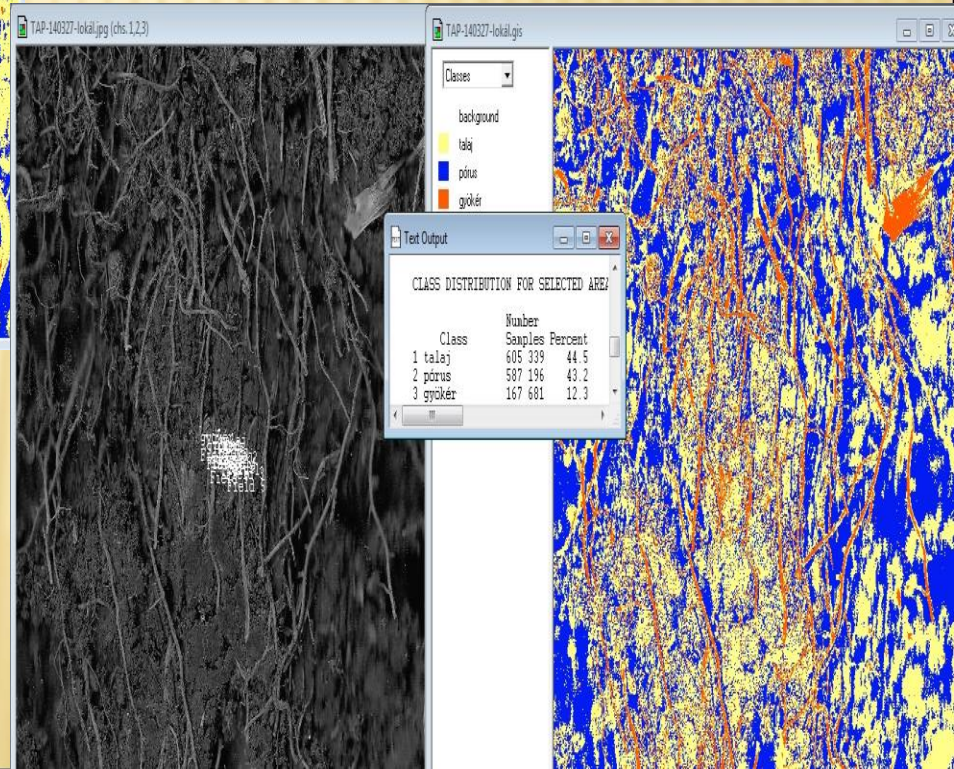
TAP-140327-lokál.jpg (chs. 1,2,3)

TAP-140327-lokál.gis

Classes

background
talaj
pórus
gyökér

Text Output

CLASS DISTRIBUTION FOR SELECTED ARE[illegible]

| Class | Number Samples | Percent |
|---|---|---|
| 1 talaj | 605 339 | 44.5 |
| 2 pórus | 587 196 | 43.2 |
| 3 gyökér | 167 681 | 12.3 |

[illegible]